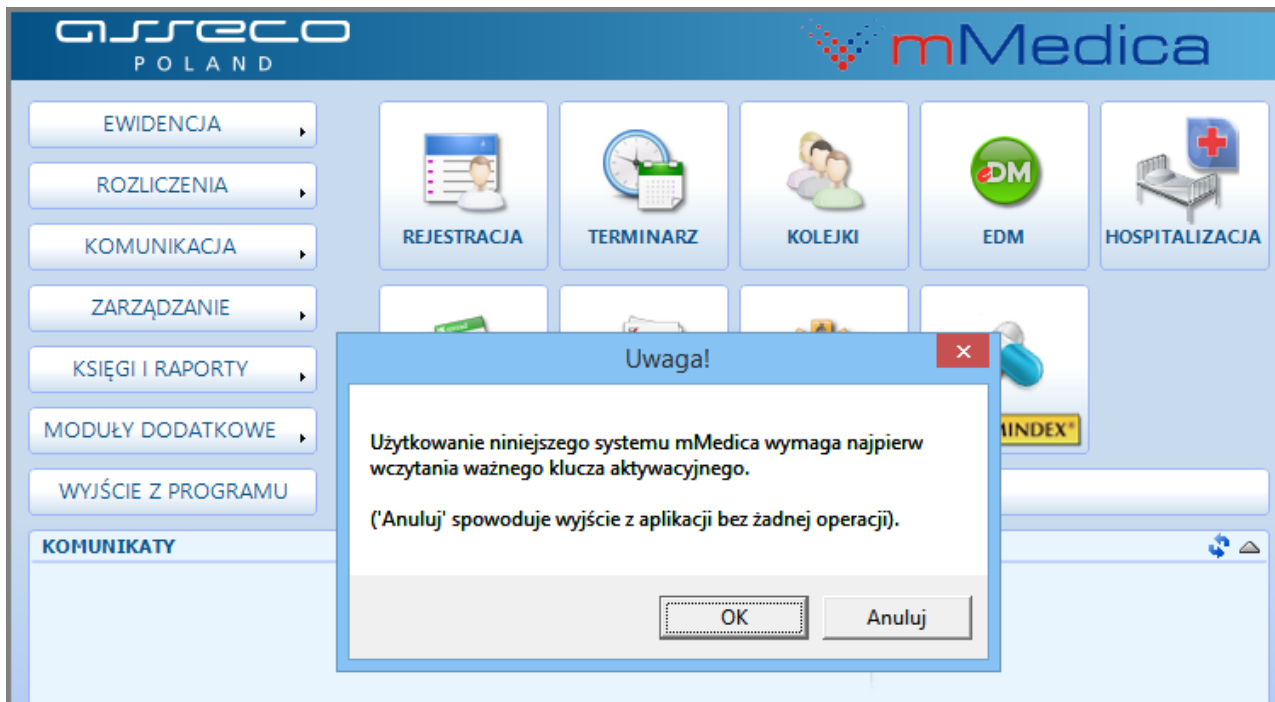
asseco
POLAND

mMedica

EWIDENCJA
ROZLICZENIA
KOMUNIKACJA
ZARZĄDZANIE
KSIĘGI I RAPORTY
MODUŁY DODATKOWE
WYJŚCIE Z PROGRAMU

REJESTRACJA
TERMINARZ
KOLEJKI
EDM
HOSPITALIZACJA

DM

MINDEX®

KOMUNIKATY

Uwaga!

Użytkowanie niniejszego systemu mMedica wymaga najpierw wczytania ważnego klucza aktywacyjnego.

('Anuluj' spowoduje wyjście z aplikacji bez żadnej operacji).

OK
Anuluj